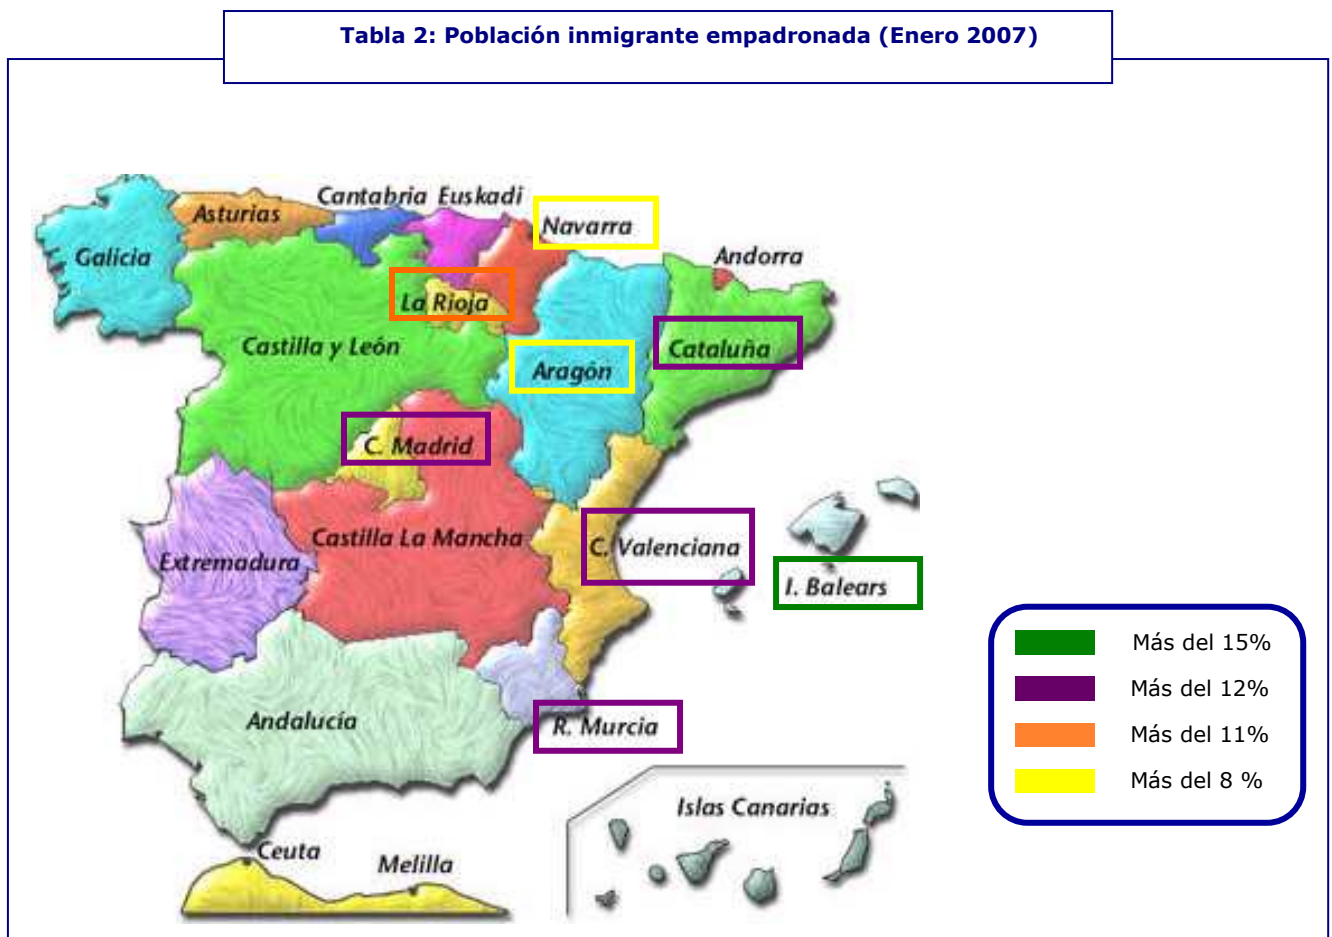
Tabla 2: Población inmigrante empadronada (Enero 2007)

Cantabria
Euskadi
Asturias
Navarra
Galicia
Andorra
La Rioja
Castilla y León
Cataluña
Aragón
C. Madrid
Castilla La Mancha
C. Valenciana
Extremadura
I. Balears
Andalucía
R. Murcia
Islas Canarias
Ceuta
Melilla

Más del 15%
Más del 12%
Más del 11%
Más del 8 %